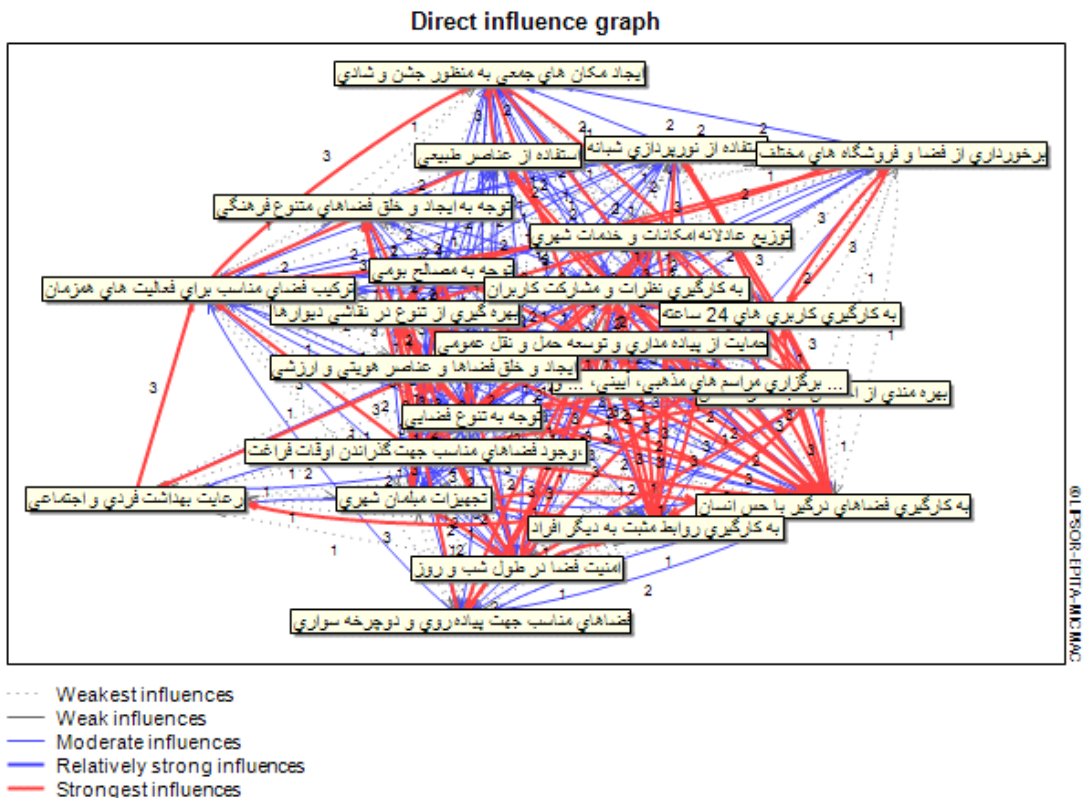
Direct influence graph

ايجاد مكان هاي جمعي به منظور جشن و شادي
برخورداري از فضا و فروشگاه هاي مختلف
ستفاده از نورپردازي شبانه
استفاده از عناصر طبيعي
توجه به ايجاد و خلق فضاهاي متنوع فرهنگي
توزيع عادلانه امكانات و خدمات شهري
توجه به مصالح بومي
تركيب فضاي مناسب براي فعاليت هاي همزمان
به كارگيري نظرات و مشاركت كاربران
بهره گيري از تنوع در نقاشي ديوارها
به كارگيري كاربري هاي 24 ساعته
حمايت از پياده مداري و توسعه حمل و نقل عمومي
ايجاد و خلق فضاها و عناصر هويتي و ارزشي
... برگزاري مراسم هاي مذهبي، آييني، ...
بهره مندي از ا...
توجه به تنوع فضايي
وجود فضاهاي مناسب جهت گذراندن اوقات فراغت
رعايت بهداشت فردي و اجتماعي
تجهيزات مبلمان شهري
به كارگيري فضاهاي درگير با حس انسان
به كارگيري روابط مثبت به ديگر افراد
امنيت فضا در طول شب و روز
فضاهاي مناسب جهت پياده روي و دوچرخه سواري

1 2 3

© LIPSOR-EPITA-MICMAC

Weakest influences
Weak influences
Moderate influences
Relatively strong influences
Strongest influences